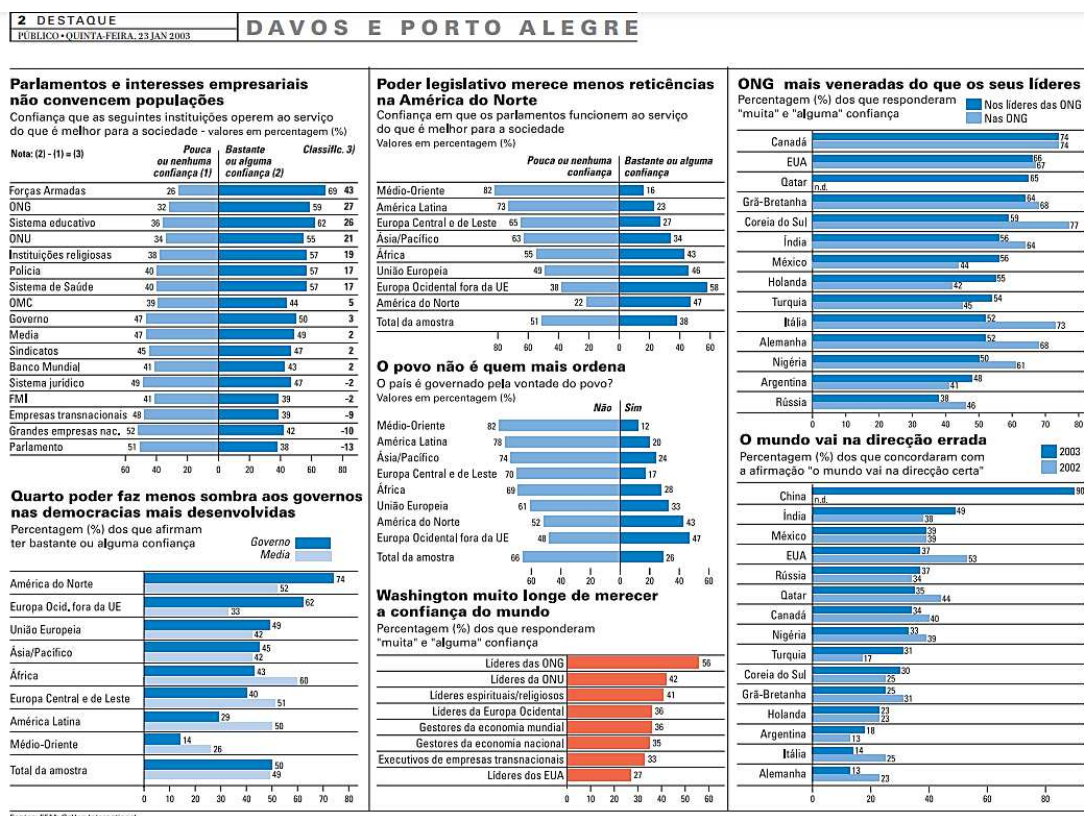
2 DESTAQUE
PÚBLICO • QUINTA-FEIRA, 23 JAN 2003

DAVOS E PORTO ALEGRE

Parlamentos e interesses empresariais não convencem populações
Confiança que as seguintes instituições operem ao serviço do que é melhor para a sociedade - valores em percentagem (%)

Nota: (2) - (1) = (3)

| | Pouca ou nenhuma confiança (1) | Bastante ou alguma confiança (2) | Classific. 3) |
|---|---|---|---|
| Forças Armadas | 26 | 69 | 43 |
| ONG | 32 | 59 | 27 |
| Sistema educativo | 36 | 62 | 26 |
| ONU | 34 | 55 | 21 |
| Instituições religiosas | 38 | 57 | 19 |
| Polícia | 40 | 57 | 17 |
| Sistema de Saúde | 40 | 57 | 17 |
| OMC | 39 | 44 | 5 |
| Governo | 47 | 50 | 3 |
| Media | 47 | 49 | 2 |
| Sindicatos | 45 | 47 | 2 |
| Banco Mundial | 41 | 43 | 2 |
| Sistema jurídico | 49 | 47 | -2 |
| FMI | 41 | 39 | -2 |
| Empresas transnacionais | 48 | 39 | -9 |
| Grandes empresas nac. | 52 | 42 | -10 |
| Parlamento | 51 | 38 | -13 |

60 40 20 0 20 40 60 80

Quarto poder faz menos sombra aos governos nas democracias mais desenvolvidas
Percentagem (%) dos que afirmam ter bastante ou alguma confiança

Governo
Media

| | Governo | Media |
|---|---|---|
| América do Norte | 74 | 52 |
| Europa Ocid. fora da UE | 62 | 33 |
| União Europeia | 49 | 42 |
| Ásia/Pacífico | 45 | 42 |
| África | 43 | 60 |
| Europa Central e de Leste | 40 | 51 |
| América Latina | 29 | 50 |
| Médio-Oriente | 14 | 26 |
| Total da amostra | 50 | 49 |

0 10 20 30 40 50 60 70 80

Poder legislativo merece menos reticências na América do Norte
Confiança em que os parlamentos funcionem ao serviço do que é melhor para a sociedade
Valores em percentagem (%)

| | Pouca ou nenhuma confiança | Bastante ou alguma confiança |
|---|---|---|
| Médio-Oriente | 82 | 16 |
| América Latina | 73 | 23 |
| Europa Central e de Leste | 65 | 27 |
| Ásia/Pacífico | 63 | 34 |
| África | 55 | 43 |
| União Europeia | 49 | 46 |
| Europa Ocidental fora da UE | 38 | 58 |
| América do Norte | 22 | 47 |
| Total da amostra | 51 | 38 |

80 60 40 20 0 20 40 60

O povo não é quem mais ordena
O país é governado pela vontade do povo?
Valores em percentagem (%)

| | Não | Sim |
|---|---|---|
| Médio-Oriente | 82 | 12 |
| América Latina | 78 | 20 |
| Ásia/Pacífico | 74 | 24 |
| Europa Central e de Leste | 70 | 17 |
| África | 69 | 28 |
| União Europeia | 61 | 33 |
| América do Norte | 52 | 43 |
| Europa Ocidental fora da UE | 48 | 47 |
| Total da amostra | 66 | 26 |

60 40 20 0 20 40 60

Washington muito longe de merecer a confiança do mundo
Percentagem (%) dos que responderam "muita" e "alguma" confiança

| | |
|---|---|
| Líderes das ONG | 56 |
| Líderes da ONU | 42 |
| Líderes espirituais/religiosos | 41 |
| Líderes da Europa Ocidental | 36 |
| Gestores da economia mundial | 36 |
| Gestores da economia nacional | 35 |
| Executivos de empresas transnacionais | 33 |
| Líderes dos EUA | 27 |

0 10 20 30 40 50 60

ONG mais veneradas do que os seus líderes
Percentagem (%) dos que responderam "muita" e "alguma" confiança

Nos líderes das ONG
Nas ONG

| | Nos líderes das ONG | Nas ONG |
|---|---|---|
| Canadá | 74 | 74 |
| EUA | 66 | 67 |
| Qatar | n.d. | 65 |
| Grã-Bretanha | 64 | 68 |
| Coreia do Sul | 59 | 77 |
| Índia | 56 | 64 |
| México | 56 | 44 |
| Holanda | 55 | 42 |
| Turquia | 54 | 45 |
| Itália | 52 | 73 |
| Alemanha | 52 | 68 |
| Nigéria | 50 | 61 |
| Argentina | 48 | 41 |
| Rússia | 38 | 46 |

0 10 20 30 40 50 60 70 80

O mundo vai na direcção errada
Percentagem (%) dos que concordaram com a afirmação "o mundo vai na direcção certa"

2003
2002

| | 2003 | 2002 |
|---|---|---|
| China | 90 | n.d. |
| Índia | 49 | 38 |
| México | 39 | 39 |
| EUA | 37 | 53 |
| Rússia | 37 | 34 |
| Qatar | 35 | 44 |
| Canadá | 34 | 40 |
| Nigéria | 33 | 39 |
| Turquia | 31 | 17 |
| Coreia do Sul | 30 | 25 |
| Grã-Bretanha | 25 | 31 |
| Holanda | 23 | 23 |
| Argentina | 18 | 13 |
| Itália | 14 | 25 |
| Alemanha | 13 | 23 |

0 20 40 60 80

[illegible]